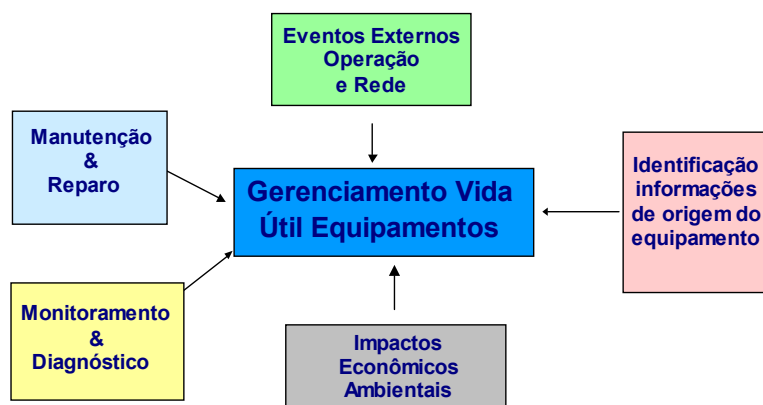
Eventos Externos Operação e Rede

Manutenção & Reparo

Gerenciamento Vida Útil Equipamentos

Identificação informações de origem do equipamento

Monitoramento & Diagnóstico

Impactos Econômicos Ambientais